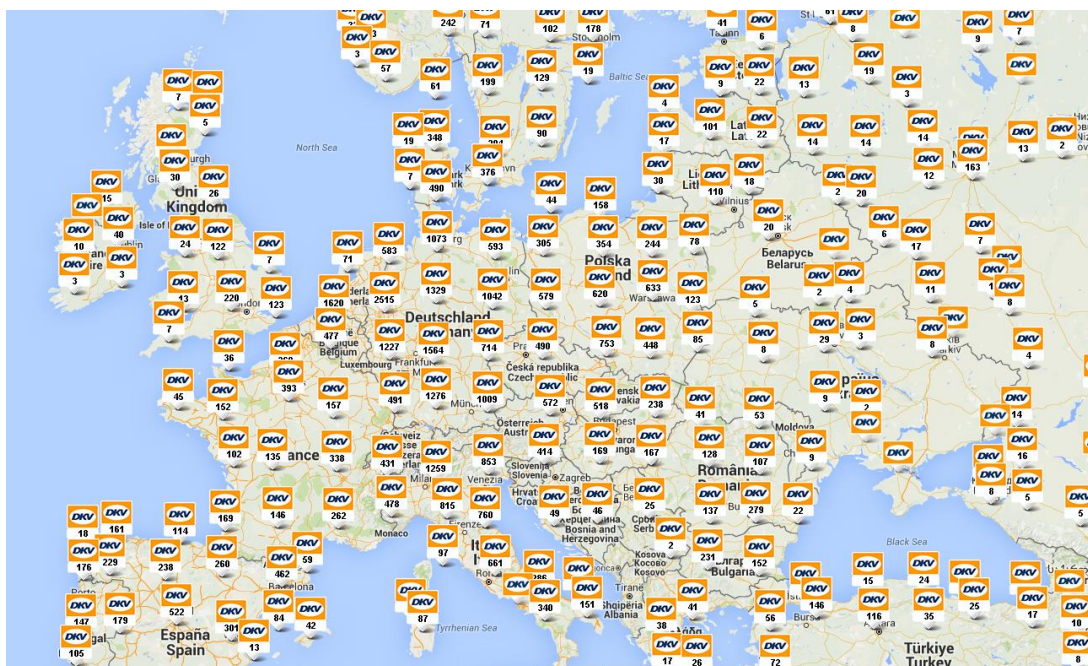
DKV 3
DKV 242
DKV 71
DKV 102
DKV 178
DKV 41
DKV 6
DKV 61
DKV 8
DKV 9
DKV 7
DKV 3
DKV 57
DKV 61
DKV 199
DKV 129
DKV 19
DKV 4
DKV 9
DKV 22
DKV 13
DKV 19
DKV 3
DKV 7
DKV 5
DKV 19
DKV 348
DKV 284
DKV 90
DKV 17
DKV 101
DKV 22
DKV 14
DKV 14
DKV 14
DKV 163
DKV 13
DKV 2
DKV 30
DKV 26
DKV 7
DKV 490
DKV 376
DKV 44
DKV 158
DKV 30
DKV 110
DKV 18
DKV 2
DKV 20
DKV 12
DKV 15
DKV 10
DKV 40
DKV 24
DKV 122
DKV 7
DKV 71
DKV 583
DKV 1073
DKV 593
DKV 305
DKV 354
DKV 244
DKV 78
DKV 20
DKV 6
DKV 17
DKV 7
DKV 3
DKV 3
DKV 13
DKV 220
DKV 123
DKV 1620
DKV 2515
DKV 1329
DKV 1042
DKV 579
DKV 620
DKV 633
DKV 123
DKV 5
DKV 2
DKV 4
DKV 11
DKV 8
DKV 7
DKV 477
DKV 1227
DKV 1564
DKV 714
DKV 490
DKV 753
DKV 448
DKV 85
DKV 8
DKV 29
DKV 3
DKV 8
DKV 4
DKV 36
DKV 268
DKV 393
DKV 45
DKV 152
DKV 157
DKV 491
DKV 1276
DKV 1009
DKV 572
DKV 518
DKV 238
DKV 41
DKV 53
DKV 9
DKV 2
DKV 14
DKV 102
DKV 135
DKV 338
DKV 431
DKV 1259
DKV 853
DKV 414
DKV 169
DKV 167
DKV 128
DKV 107
DKV 9
DKV 16
DKV 8
DKV 5
DKV 169
DKV 146
DKV 262
DKV 478
DKV 815
DKV 760
DKV 49
DKV 46
DKV 25
DKV 137
DKV 279
DKV 22
DKV 18
DKV 161
DKV 114
DKV 97
DKV 2
DKV 231
DKV 176
DKV 229
DKV 238
DKV 260
DKV 462
DKV 59
DKV 661
DKV 286
DKV 152
DKV 15
DKV 24
DKV 146
DKV 25
DKV 17
DKV 147
DKV 179
DKV 522
DKV 301
DKV 84
DKV 42
DKV 87
DKV 340
DKV 151
DKV 38
DKV 41
DKV 56
DKV 116
DKV 35
DKV 105
DKV 13
DKV 17
DKV 26
DKV 72
Stockholm
Baltic Sea
North Sea
United Kingdom
Isle of
Latvia
Lith
Vilnius
Беларусь
Belarus
Polska
Poland
Warszawa
Deutschland
Germany
Belgium
Luxembourg
Frankfurt
Česká republika
Czech Republic
München
Österreich
Austria
Moldova
România
France
Slovenia
Zagreb
Hrvatska
Croatia
Bosnia and Herzegovina
Србија
Serbia
Kosovo
Monaco
Firenze
България
Bulgaria
Black Sea
Tirane
Shqipëria
Albania
Tyrrhenian Sea
España
Spain
Türkiye
Turkey